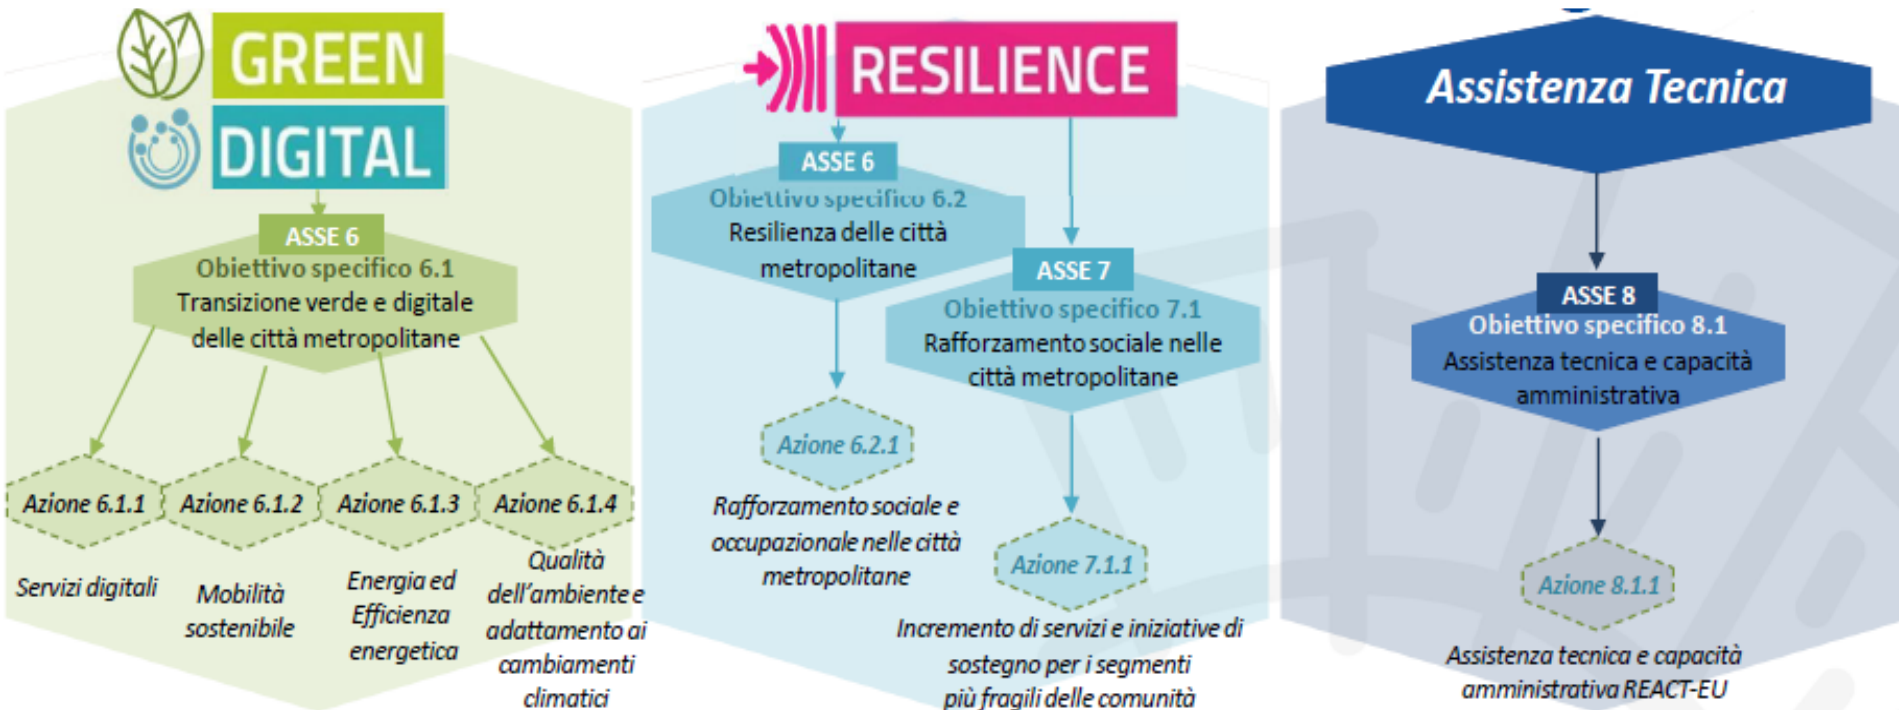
GREEN
DIGITAL

ASSE 6
Obiettivo specifico 6.1
Transizione verde e digitale delle città metropolitane

Azione 6.1.1
Servizi digitali

Azione 6.1.2
Mobilità sostenibile

Azione 6.1.3
Energia ed Efficienza energetica

Azione 6.1.4
Qualità dell'ambiente e adattamento ai cambiamenti climatici

RESILIENCE

ASSE 6
Obiettivo specifico 6.2
Resilienza delle città metropolitane

Azione 6.2.1
Rafforzamento sociale e occupazionale nelle città metropolitane

ASSE 7
Obiettivo specifico 7.1
Rafforzamento sociale nelle città metropolitane

Azione 7.1.1
Incremento di servizi e iniziative di sostegno per i segmenti più fragili delle comunità

Assistenza Tecnica

ASSE 8
Obiettivo specifico 8.1
Assistenza tecnica e capacità amministrativa

Azione 8.1.1
Assistenza tecnica e capacità amministrativa REACT-EU